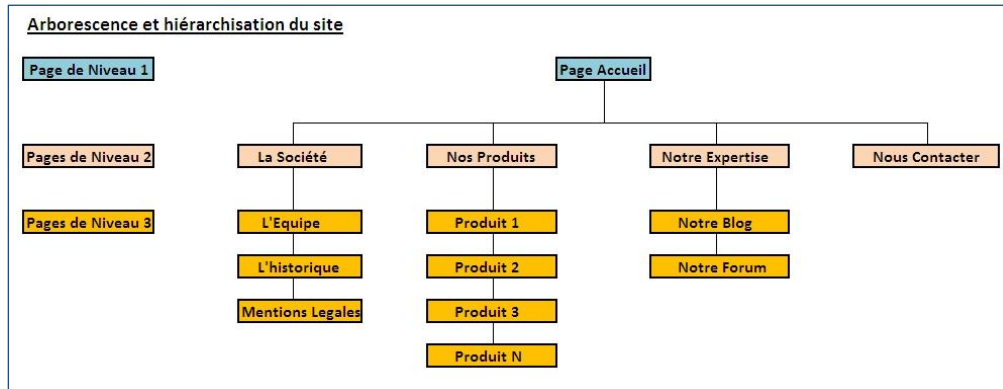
Arborescence et hiérarchisation du site

Page de Niveau 1

Page Accueil

Pages de Niveau 2

La Société

Nos Produits

Notre Expertise

Nous Contacter

Pages de Niveau 3

L'Equipe

L'historique

Mentions Legales

Produit 1

Produit 2

Produit 3

Produit N

Notre Blog

Notre Forum